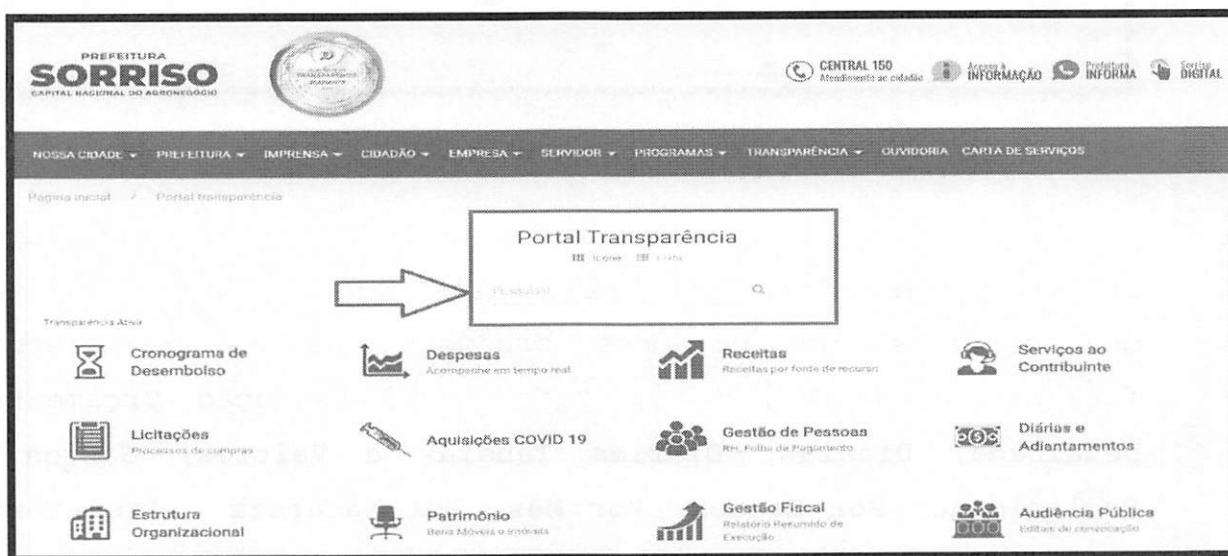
PREFEITURA
SORRISO
CAPITAL NACIONAL DO AGRONEGÓCIO

CENTRAL 150
Atendimento ao cidadão

Acesso à INFORMAÇÃO

Prefeitura INFORMA

Sorriso DIGITAL

NOSSA CIDADE ▾ PREFEITURA ▾ IMPRENSA ▾ CIDADÃO ▾ EMPRESA ▾ SERVIDOR ▾ PROGRAMAS ▾ TRANSPARÊNCIA ▾ OUVIDORIA CARTA DE SERVIÇOS

Página inicial / Portal transparência

Portal Transparência
Ícone Lista

Pesquisar

Transparência Ativa

Cronograma de Desembolso

Despesas
Acompanhe em tempo real

Receitas
Receitas por fonte de recurso

Serviços ao Contribuinte

Licitações
Processos de compras

Aquisições COVID 19

Gestão de Pessoas
RH, Folha de Pagamento

Diárias e Adiantamentos

Estrutura Organizacional

Patrimônio
Bens Móveis e Imóveis

Gestão Fiscal
Relatório Resumido de Execução

Audiência Pública
Editais de convocação